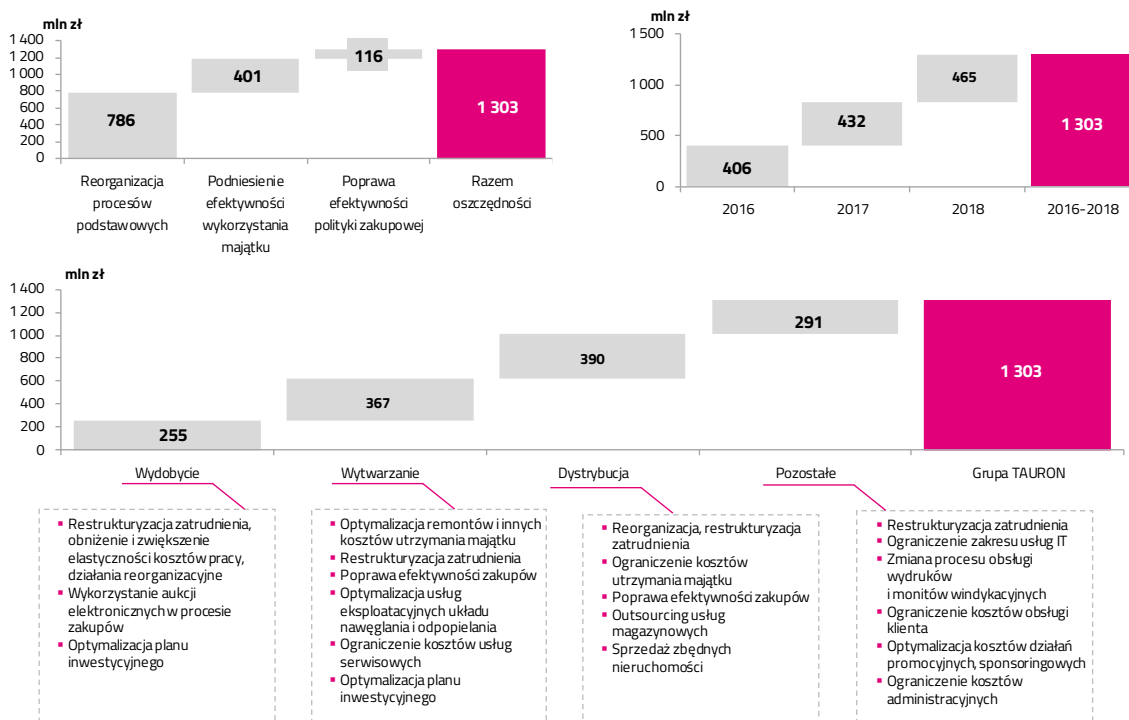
mln zł
1 400
1 200
1 000
800
600
400
200
0

786
401
116
1 303

Reorganizacja procesów podstawowych
Podniesienie efektywności wykorzystania majątku
Poprawa efektywności polityki zakupowej
Razem oszczędności

mln zł
1 500
1 000
500
0

406
432
465
1 303

2016
2017
2018
2016-2018

mln zł
1 400
1 200
1 000
800
600
400
200
0

255
367
390
291
1 303

Wydobycie
Wytwarzanie
Dystrybucja
Pozostałe
Grupa TAURON

▪ Restrukturyzacja zatrudnienia, obniżenie i zwiększenie elastyczności kosztów pracy, działania reorganizacyjne
▪ Wykorzystanie aukcji elektronicznych w procesie zakupów
▪ Optymalizacja planu inwestycyjnego

▪ Optymalizacja remontów i innych kosztów utrzymania majątku
▪ Restrukturyzacja zatrudnienia
▪ Poprawa efektywności zakupów
▪ Optymalizacja usług eksploatacyjnych układu nawęglania i odpopielania
▪ Ograniczenie kosztów usług serwisowych
▪ Optymalizacja planu inwestycyjnego

▪ Reorganizacja, restrukturyzacja zatrudnienia
▪ Ograniczenie kosztów utrzymania majątku
▪ Poprawa efektywności zakupów
▪ Outsourcing usług magazynowych
▪ Sprzedaż zbędnych nieruchomości

▪ Restrukturyzacja zatrudnienia
▪ Ograniczenie zakresu usług IT
▪ Zmiana procesu obsługi wydruków i monitów windykacyjnych
▪ Ograniczenie kosztów obsługi klienta
▪ Optymalizacja kosztów działań promocyjnych, sponsoringowych
▪ Ograniczenie kosztów administracyjnych